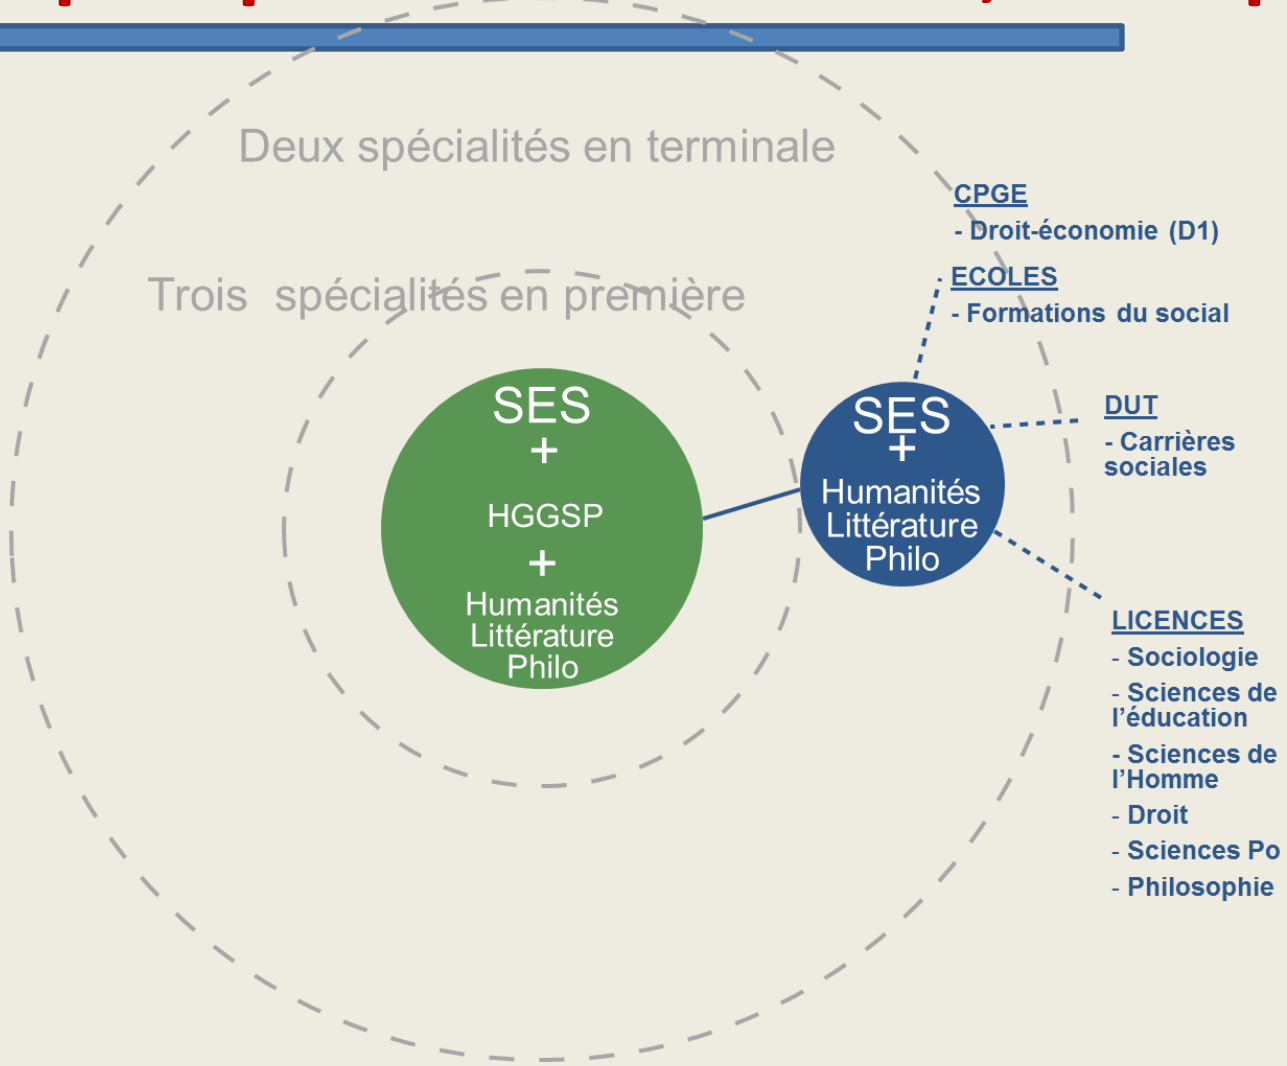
Deux spécialités en terminale

Trois spécialités en première

SES
+
HGGSP
+
Humanités
Littérature
Philo

SES
+
Humanités
Littérature
Philo

CPGE
- Droit-économie (D1)

ECOLES
- Formations du social

DUT
- Carrières sociales

LICENCES
- Sociologie
- Sciences de l'éducation
- Sciences de l'Homme
- Droit
- Sciences Po
- Philosophie